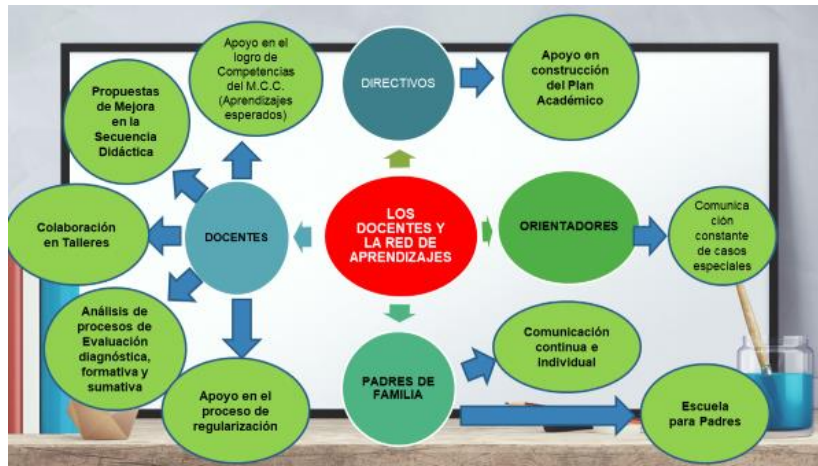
LOS DOCENTES Y LA RED DE APRENDIZAJES

DIRECTIVOS

Apoyo en construcción del Plan Académico

ORIENTADORES

Comunicación constante de casos especiales

PADRES DE FAMILIA

Comunicación continua e individual

Escuela para Padres

DOCENTES

Apoyo en el logro de Competencias del M.C.C. (Aprendizajes esperados)

Propuestas de Mejora en la Secuencia Didáctica

Colaboración en Talleres

Análisis de procesos de Evaluación diagnóstica, formativa y sumativa

Apoyo en el proceso de regularización